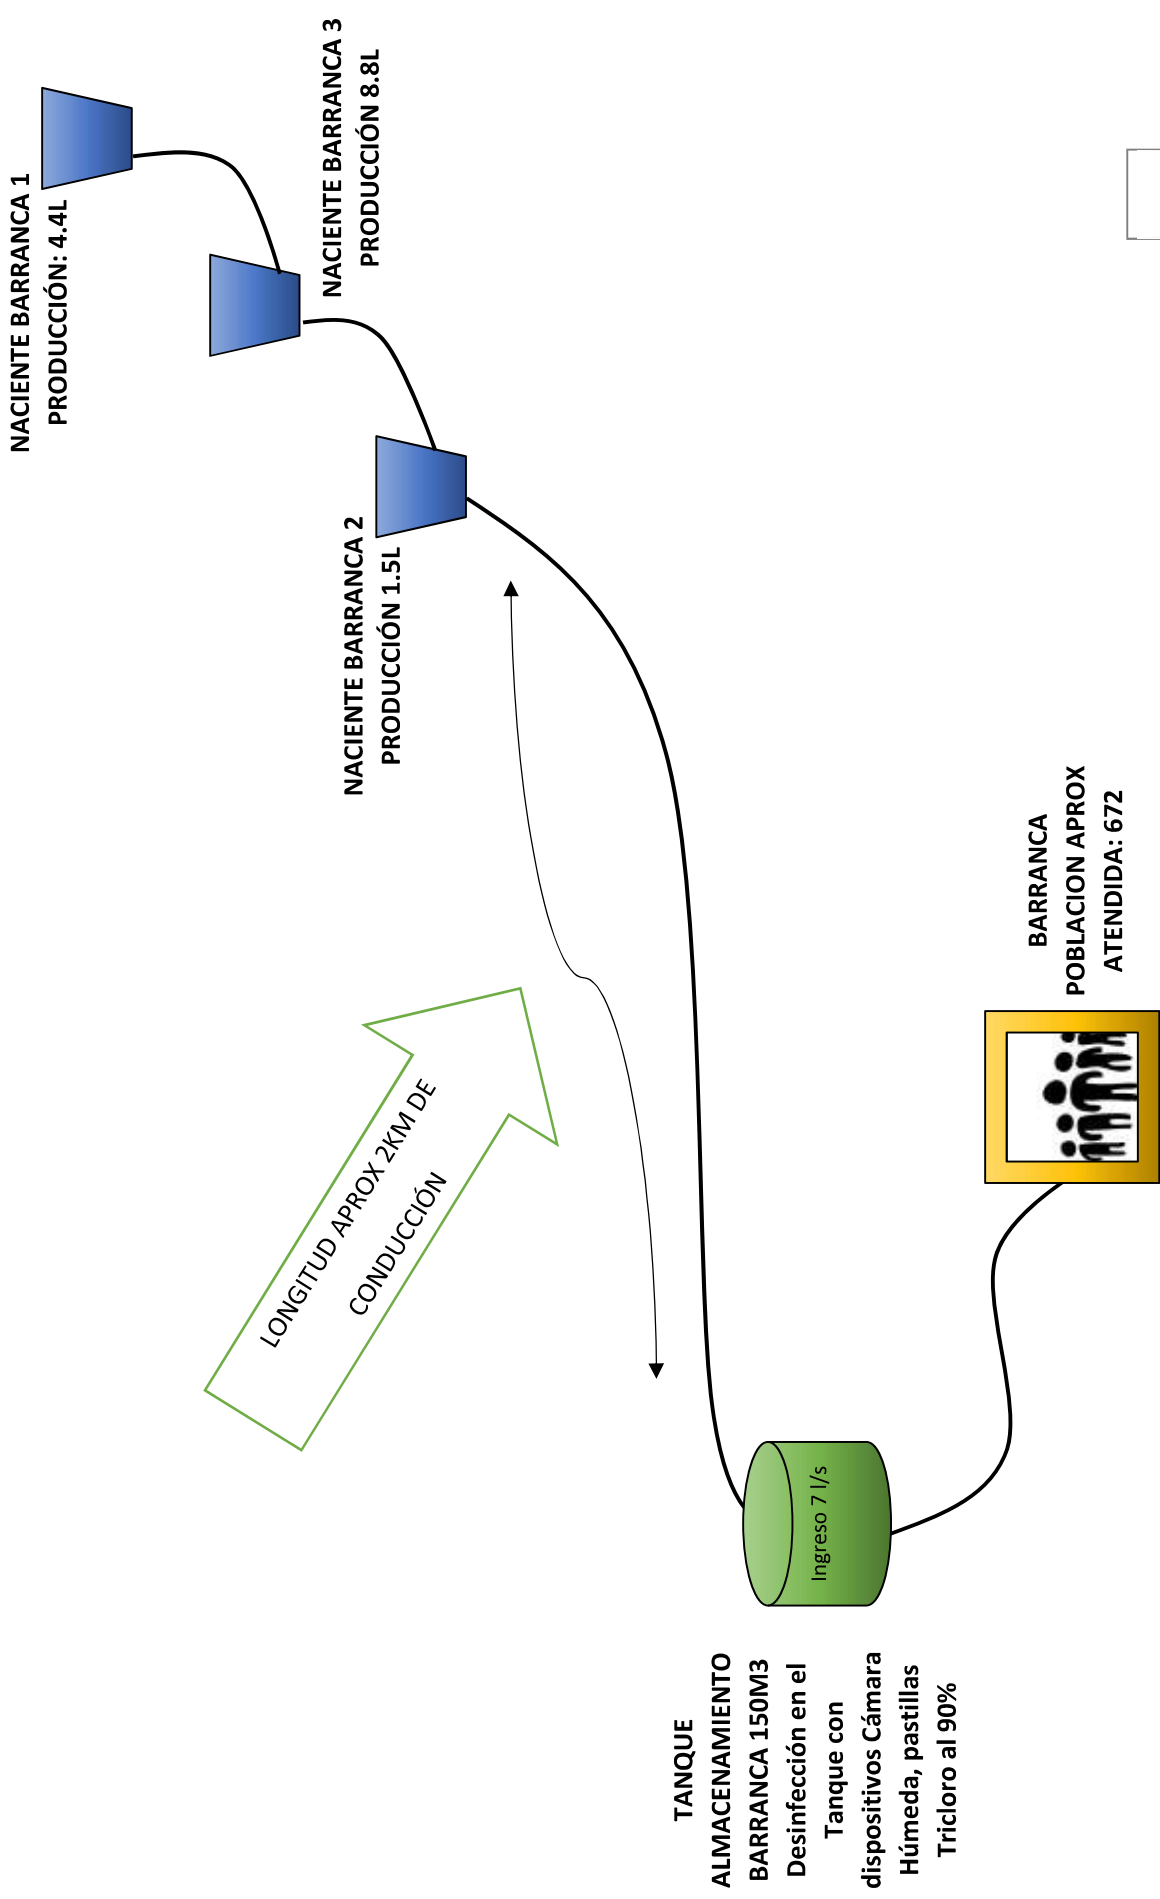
NACIENTE BARRANCA 1
PRODUCCIÓN: 4.4L

NACIENTE BARRANCA 3
PRODUCCIÓN 8.8L

NACIENTE BARRANCA 2
PRODUCCIÓN 1.5L

LONGITUD APROX 2KM DE CONDUCCIÓN

BARRANCA
POBLACION APROX
ATENDIDA: 672

Ingreso 7 l/s

TANQUE ALMACENAMIENTO BARRANCA 150M3 Desinfección en el Tanque con dispositivos Cámara Húmeda, pastillas Tricloro al 90%